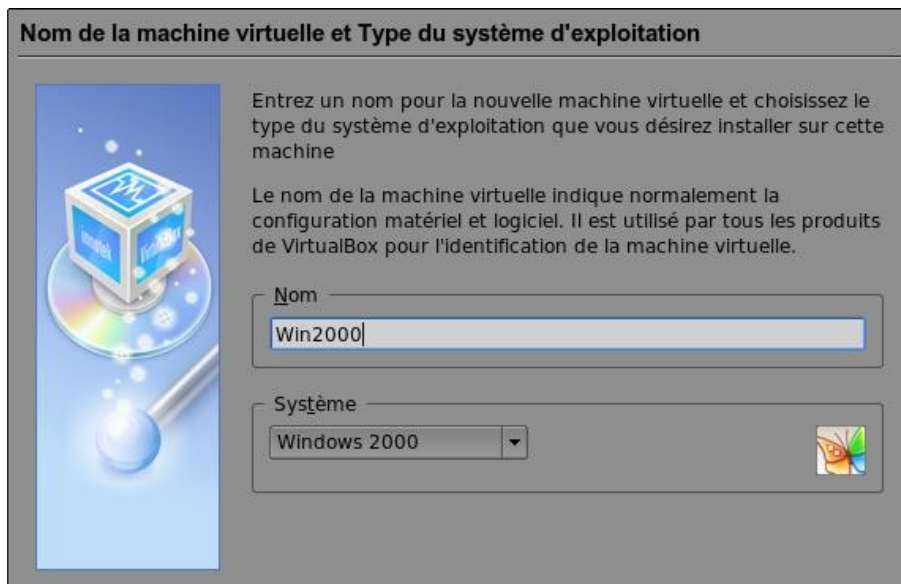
Nom de la machine virtuelle et Type du système d'exploitation

Entrez un nom pour la nouvelle machine virtuelle et choisissez le type du système d'exploitation que vous désirez installer sur cette machine

Le nom de la machine virtuelle indique normalement la configuration matériel et logiciel. Il est utilisé par tous les produits de VirtualBox pour l'identification de la machine virtuelle.

Nom

Win2000

Système

Windows 2000